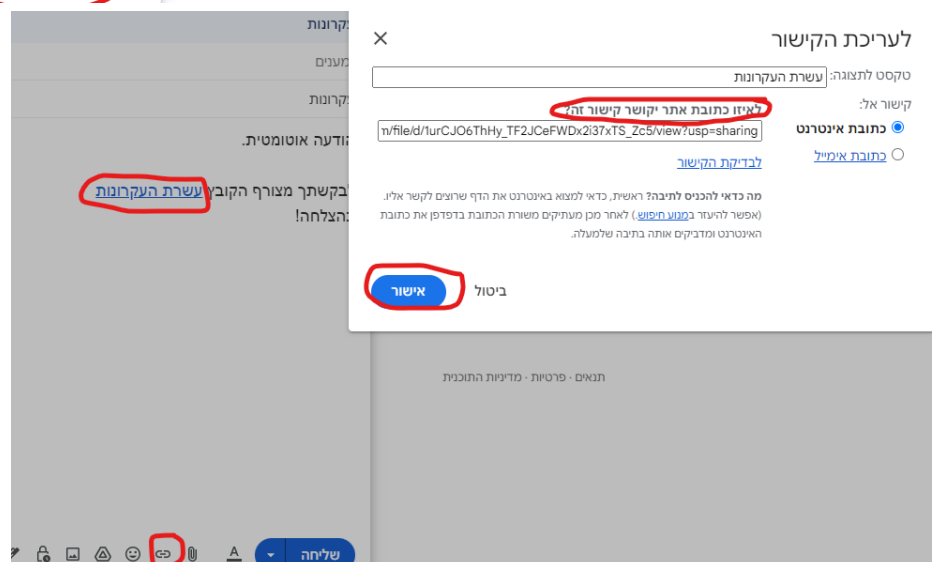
עקרונות
מענים
עקרונות
הודעה אוטומטית.
לבקשתך מצורף הקובץ עשרת העקרונות
בהצלחה!

לעריכת הקישור
טקסט לתצוגה: עשרת העקרונות
קישור אל:
כתובת אינטרנט
כתובת אימייל
לאיזו כתובת אתר יקושר קישור זה?
m/file/d/1urCJO6ThHy_TF2JCeFWDx2i37xTS_Zc5/view?usp=sharing
לבדיקת הקישור
מה כדאי להכניס לתיבה? ראשית, כדאי למצוא באינטרנט את הדף שרוצים לקשר אליו. (אפשר להיעזר במנוע חיפוש.) לאחר מכן מעתיקים משורת הכתובת בדפדפן את כתובת האינטרנט ומדביקים אותה בתיבה שלמעלה.
ביטול
אישור

תנאים · פרטיות · מדיניות התוכנית

שליחה